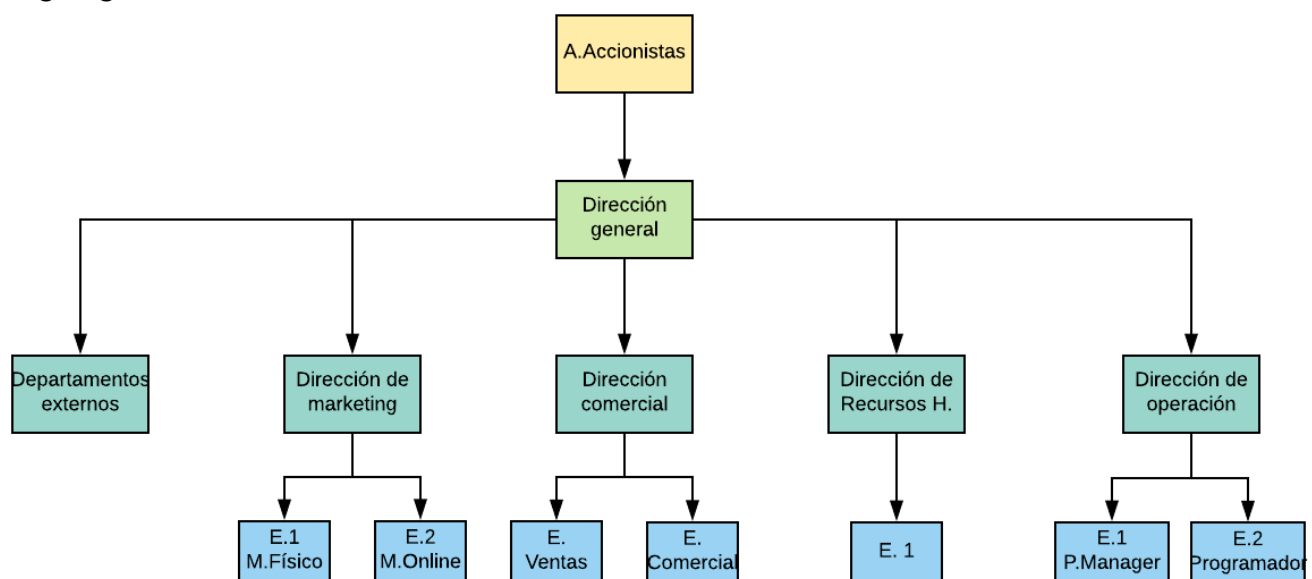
A.Accionistas

Dirección general

Departamentos externos

Dirección de marketing

Dirección comercial

Dirección de Recursos H.

Dirección de operación

E.1 M.Físico

E.2 M.Online

E. Ventas

E. Comercial

E. 1

E.1 P.Manager

E.2 Programador